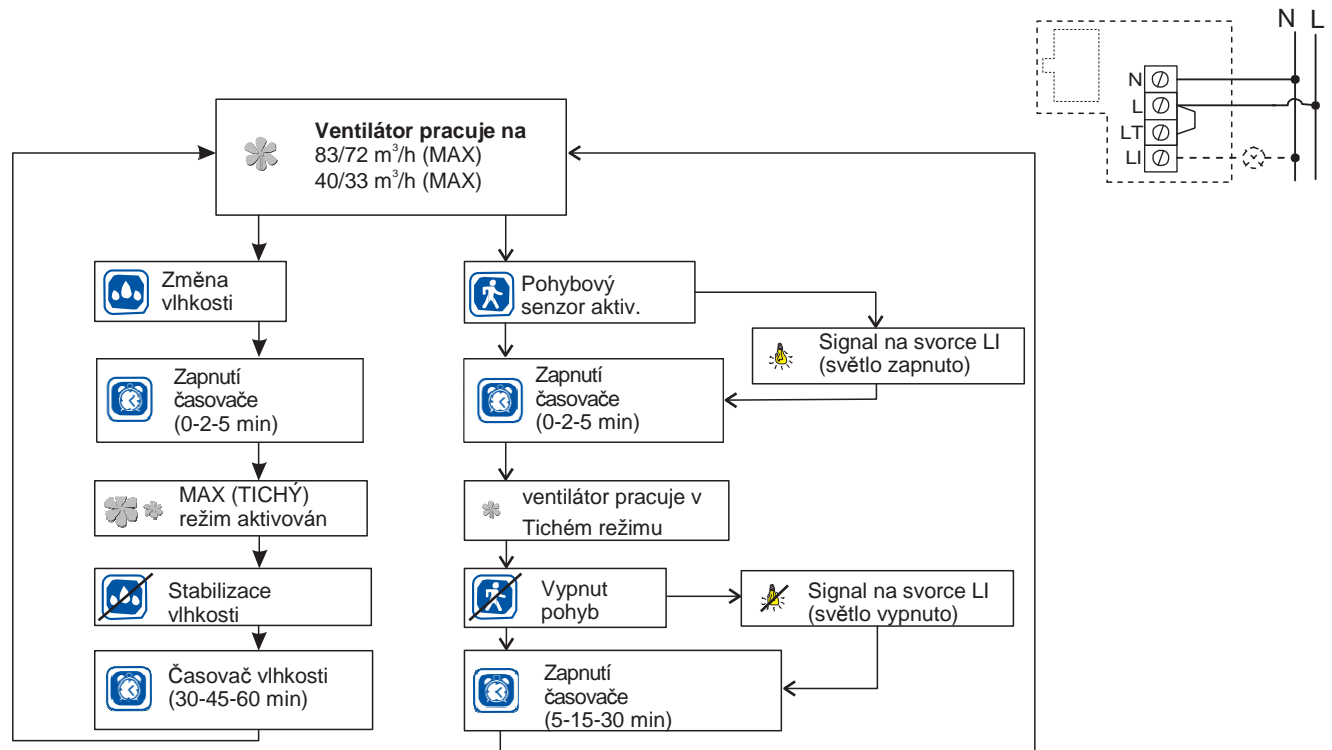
N L

N

L

LT

LI

**Ventilátor pracuje na**
83/72 m$^3$/h (MAX)
40/33 m$^3$/h (MAX)

Změna vlhkosti

Zapnutí časovače (0-2-5 min)

MAX (TICHÝ) režim aktivován

Stabilizace vlhkosti

Časovač vlhkosti (30-45-60 min)

Pohybový senzor aktiv.

Signal na svorce LI (světlo zapnuto)

Zapnutí časovače (0-2-5 min)

ventilátor pracuje v Tichém režimu

Vypnut pohyb

Signal na svorce LI (světlo vypnuto)

Zapnutí časovače (5-15-30 min)